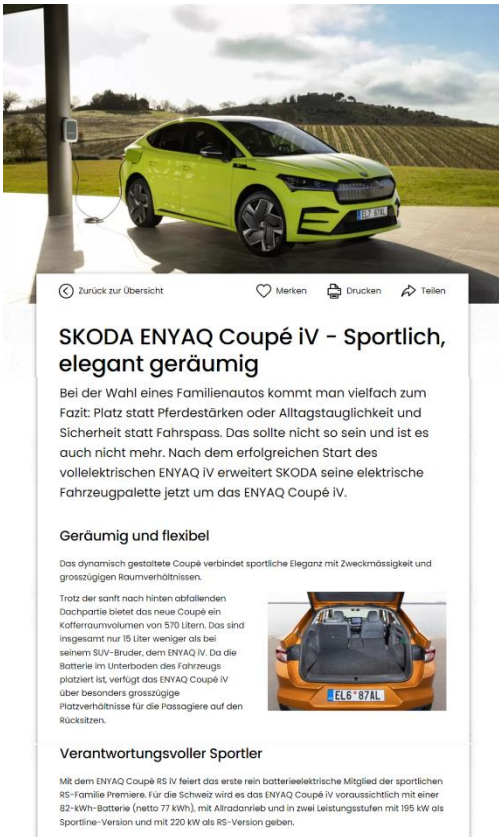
EL7 57AL

Zurück zur Übersicht

Merken

Drucken

Teilen

SKODA ENYAQ Coupé iV - Sportlich, elegant geräumig

Bei der Wahl eines Familienautos kommt man vielfach zum Fazit: Platz statt Pferdestärken oder Alltagstauglichkeit und Sicherheit statt Fahrspass. Das sollte nicht so sein und ist es auch nicht mehr. Nach dem erfolgreichen Start des vollelektrischen ENYAQ iV erweitert SKODA seine elektrische Fahrzeugpalette jetzt um das ENYAQ Coupé iV.

Geräumig und flexibel

Das dynamisch gestaltete Coupé verbindet sportliche Eleganz mit Zweckmässigkeit und grosszügigen Raumverhältnissen.

Trotz der sanft nach hinten abfallenden Dachpartie bietet das neue Coupé ein Kofferraumvolumen von 570 Litern. Das sind insgesamt nur 15 Liter weniger als bei seinem SUV-Bruder, dem ENYAQ iV. Da die Batterie im Unterboden des Fahrzeugs platziert ist, verfügt das ENYAQ Coupé iV über besonders grosszügige Platzverhältnisse für die Passagiere auf den Rücksitzen.

EL6 87AL

Verantwortungsvoller Sportler

Mit dem ENYAQ Coupé RS iV feiert das erste rein batterieelektrische Mitglied der sportlichen RS-Familie Premiere. Für die Schweiz wird es das ENYAQ Coupé iV voraussichtlich mit einer 82-kWh-Batterie (netto 77 kWh), mit Allradanrieb und in zwei Leistungsstufen mit 195 kW als Sportline-Version und mit 220 kW als RS-Version geben.